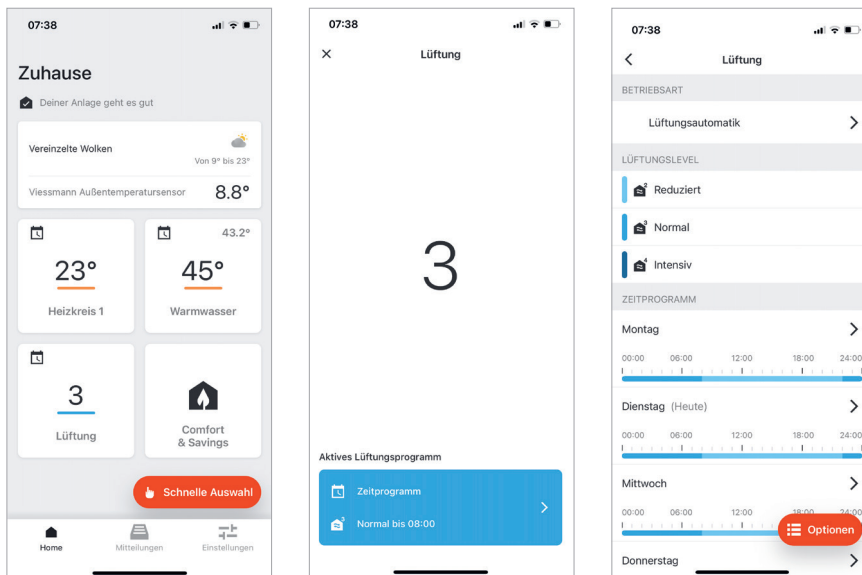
07:38

Zuhause

Deiner Anlage geht es gut

Vereinzelte Wolken
Von 9° bis 23°

Viessmann Außentemperatursensor 8.8°

43.2°

23°
Heizkreis 1

45°
Warmwasser

3
Lüftung

Comfort & Savings

Schnelle Auswahl

Home
Mitteilungen
Einstellungen

07:38

×
Lüftung

3

Aktives Lüftungsprogramm

Zeitprogramm
Normal bis 08:00

07:38

Lüftung

BETRIEBSART
Lüftungsautomatik

LÜFTUNGSLEVEL
Reduziert
Normal
Intensiv

ZEITPROGRAMM
Montag
00:00 06:00 12:00 18:00 24:00

Dienstag (Heute)
00:00 06:00 12:00 18:00 24:00

Mittwoch
00:00 06:00 12:00 18:00 24:00

Optionen

Donnerstag